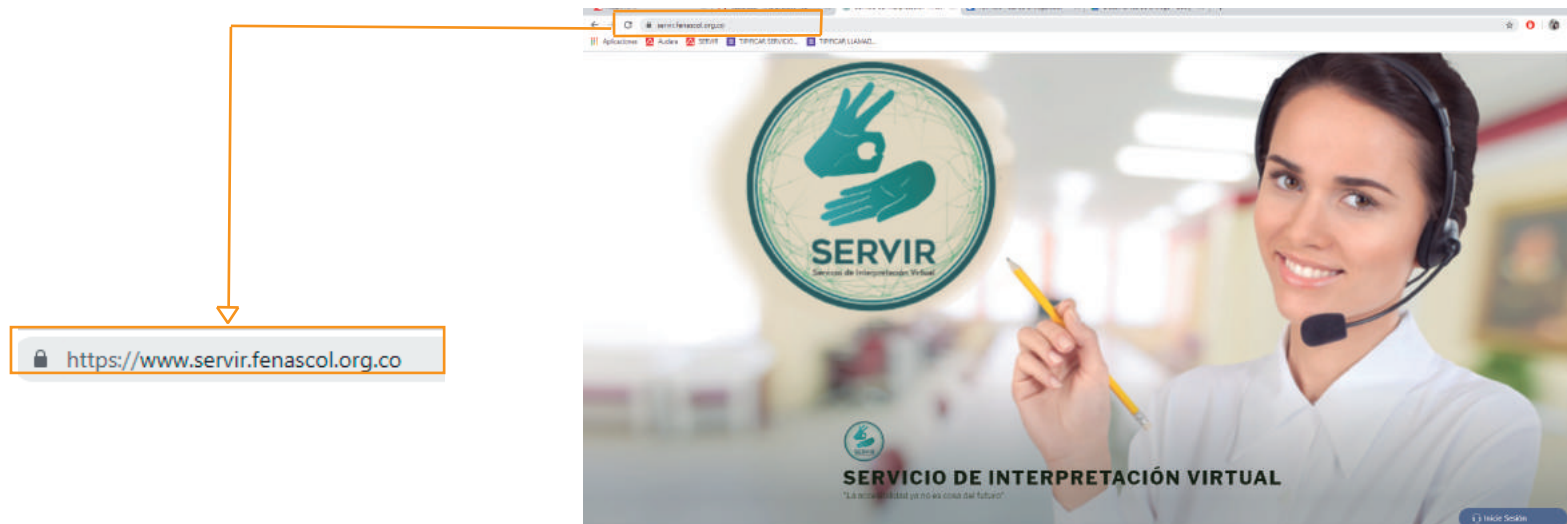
https://www.servir.fenascol.org.co

servir.fenascol.org.co

Aplicaciones Audara SERVIR TIPIFICAR SERVICIO... TIPIFICAR LLAMAD...

SERVIR
Servicio de Interpretación Virtual

SERVIR

SERVICIO DE INTERPRETACIÓN VIRTUAL
"La accesibilidad ya no es cosa del futuro"

Inicie Sesión